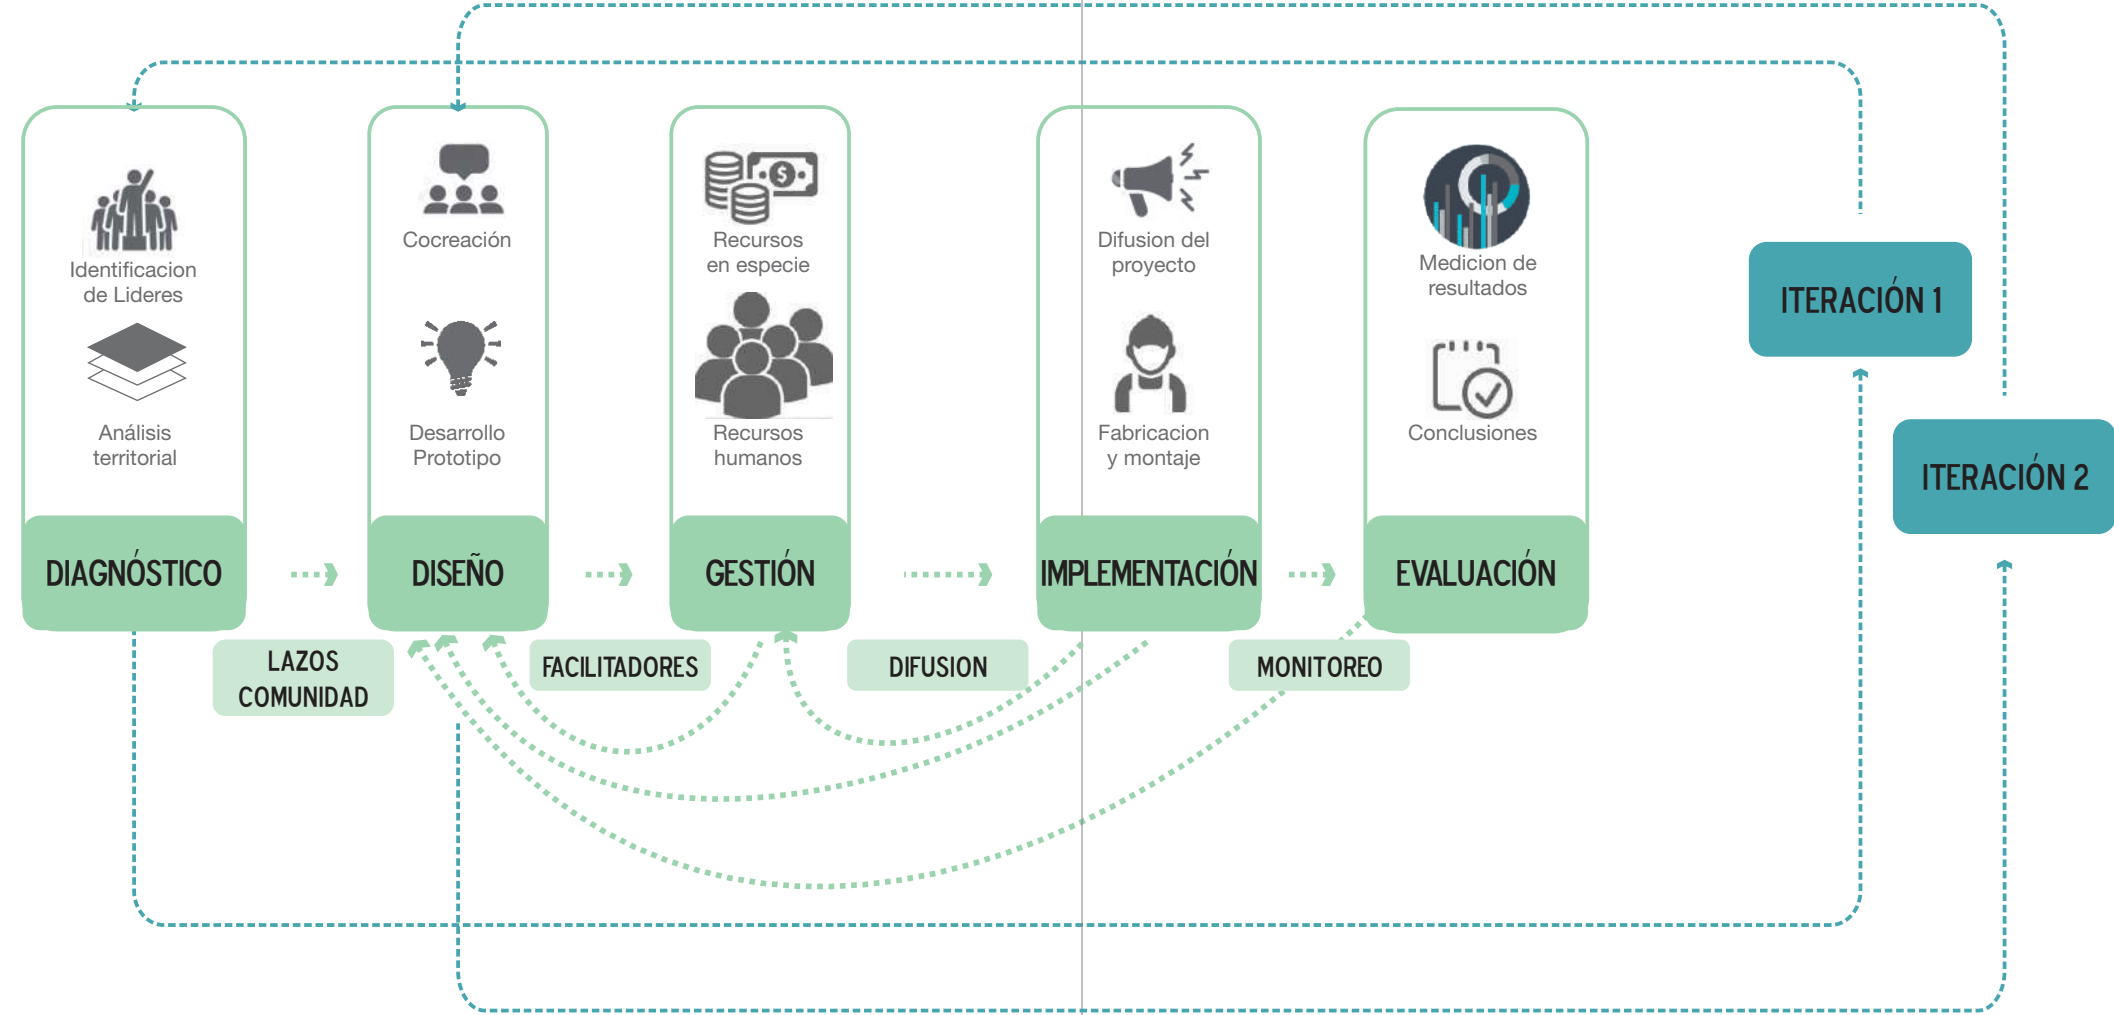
Identificacion de Lideres

Análisis territorial

DIAGNÓSTICO

Cocreación

Desarrollo Prototipo

DISEÑO

Recursos en especie

Recursos humanos

GESTIÓN

Difusion del proyecto

Fabricacion y montaje

IMPLEMENTACIÓN

Medicion de resultados

Conclusiones

EVALUACIÓN

ITERACIÓN 1

ITERACIÓN 2

LAZOS COMUNIDAD

FACILITADORES

DIFUSION

MONITOREO